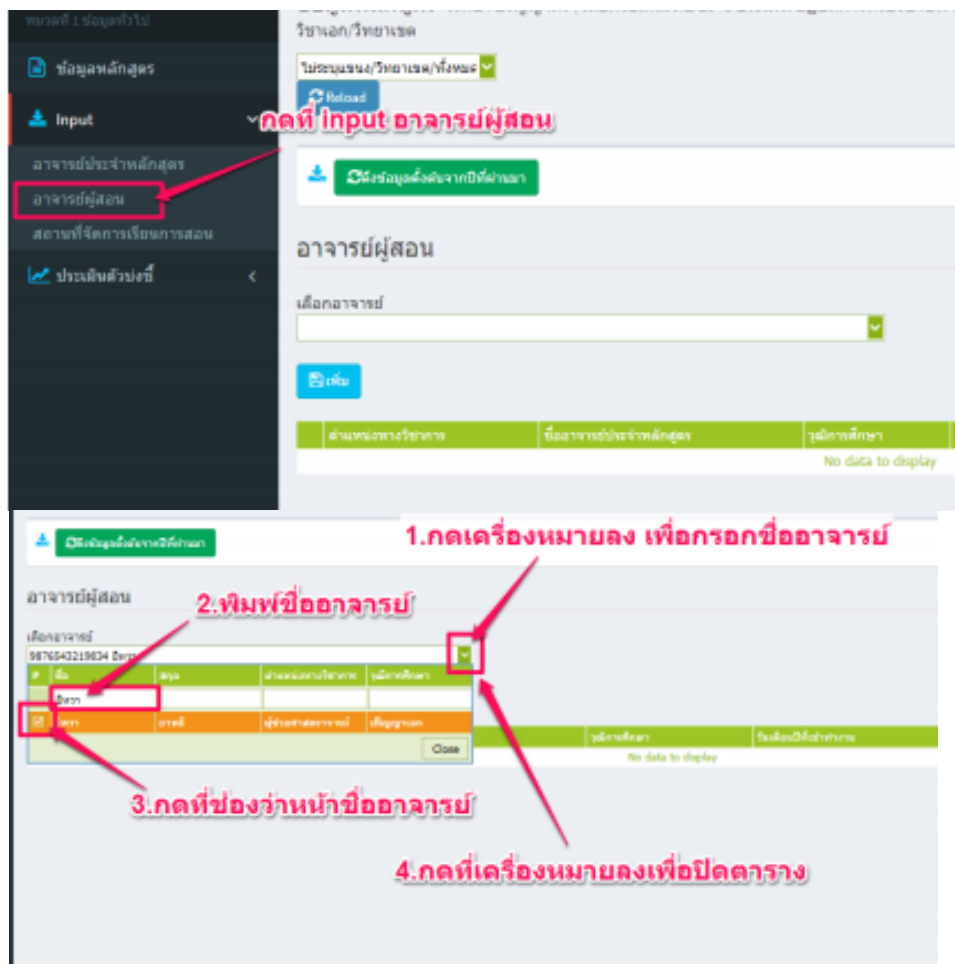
หมวดที่ 1 ข้อมูลทั่วไป

ข้อมูลหลักสูตร

Input

อาจารย์ประจำหลักสูตร

อาจารย์ผู้สอน

สถานที่จัดการเรียนการสอน

ประเมินตัวบ่งชี้

วิชาเอก/วิชาเฉพาะ

ไม่ระบุแขนง/วิชาเฉพาะ/ทั้งหมด

Reload

กดที่ Input อาจารย์ผู้สอน

ดึงข้อมูลตั้งต้นจากปีที่ผ่านมา

อาจารย์ผู้สอน

เลือกอาจารย์

เพิ่ม

| ตำแหน่งทางวิชาการ | ชื่ออาจารย์ประจำหลักสูตร | วุฒิการศึกษา |
|---|---|---|
| | | No data to display |

ดึงข้อมูลตั้งต้นจากปีที่ผ่านมา

1.กดเครื่องหมายลง เพื่อกรอกชื่ออาจารย์

อาจารย์ผู้สอน

2.พิมพ์ชื่ออาจารย์

เลือกอาจารย์

9876543219834 อิศรา

| # | ชื่อ | สกุล | ตำแหน่งทางวิชาการ | วุฒิการศึกษา |
|---|---|---|---|---|
| | อิศรา | | | |
| ☑ | อิศรา | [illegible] | ผู้ช่วยศาสตราจารย์ | ปริญญาเอก |

Close

| วุฒิการศึกษา | วันเดือนปีที่เข้าทำงาน |
|---|---|
| No data to display | |

3.กดที่ช่องว่าหน้าชื่ออาจารย์

4.กดที่เครื่องหมายลงเพื่อปิดตาราง